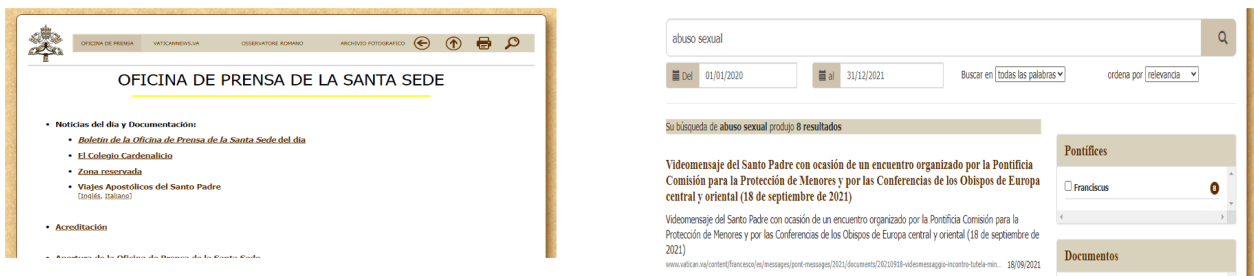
OFICINA DE PRENSA VATICANNEWS.VA OSSERVATORE ROMANO ARCHIVO FOTOGRAFICO

OFICINA DE PRENSA DE LA SANTA SEDE

• Noticias del día y Documentación:
  • Boletín de la Oficina de Prensa de la Santa Sede del día
  • El Colegio Cardenalicio
  • Zona reservada
  • Viajes Apostólicos del Santo Padre [inglés, italiano]

• Acreditación

• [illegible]

abuso sexual

Del 01/01/2020 al 31/12/2021 Buscar en todas las palabras ordena por relevancia

Su búsqueda de abuso sexual produjo 8 resultados

Videomensaje del Santo Padre con ocasión de un encuentro organizado por la Pontificia Comisión para la Protección de Menores y por las Conferencias de los Obispos de Europa central y oriental (18 de septiembre de 2021)

Videomensaje del Santo Padre con ocasión de un encuentro organizado por la Pontificia Comisión para la Protección de Menores y por las Conferencias de los Obispos de Europa central y oriental (18 de septiembre de 2021)

www.vatican.va/content/francesco/es/messages/pont-messages/2021/documents/20210918-videomessaggio-incontro-tutela-min... 18/09/2021

Pontífices

Franciscus 8

Documentos